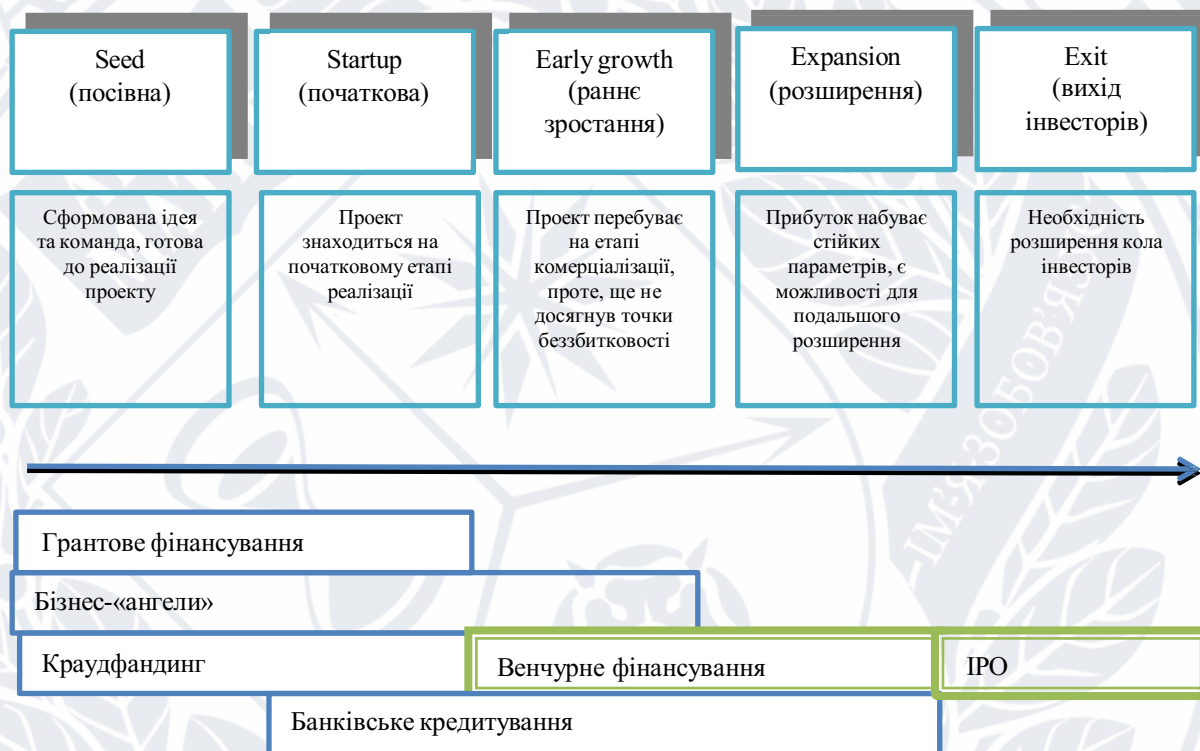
Seed
(посівна)

Startup
(початкова)

Early growth
(раннє
зростання)

Expansion
(розширення)

Exit
(вихід
інвесторів)

Сформована ідея та команда, готова до реалізації проекту

Проект знаходиться на початковому етапі реалізації

Проект перебуває на етапі комерціалізації, проте, ще не досягнув точки беззбитковості

Прибуток набуває стійких параметрів, є можливості для подальшого розширення

Необхідність розширення кола інвесторів

Грантове фінансування

Бізнес-«ангели»

Краудфандинг

Венчурне фінансування

IPO

Банківське кредитування